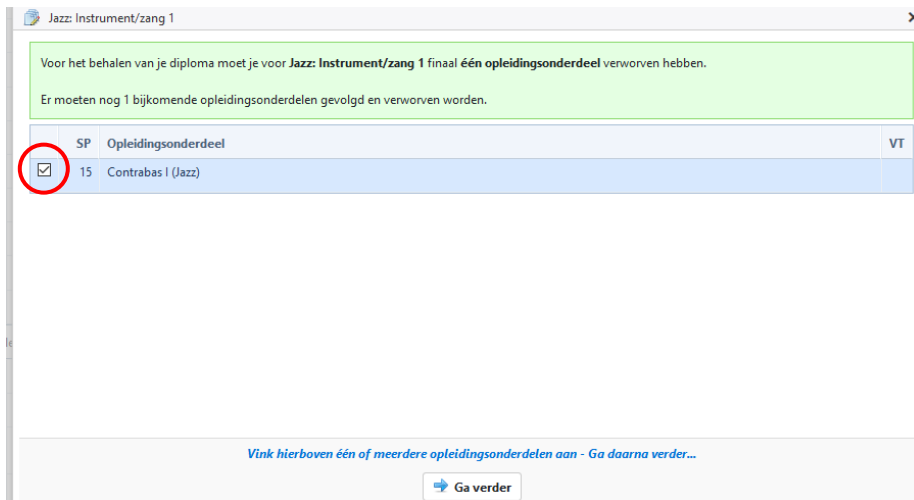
Jazz: Instrument/zang 1

Voor het behalen van je diploma moet je voor **Jazz: Instrument/zang 1** finaal **één opleidingsonderdeel** verworven hebben.

Er moeten nog 1 bijkomende opleidingsonderdelen gevolgd en verworven worden.

| | SP | Opleidingsonderdeel | VT |
|---|---|---|---|
| ☑ | 15 | Contrabas I (Jazz) | |

Vink hierboven één of meerdere opleidingsonderdelen aan - Ga daarna verder...

Ga verder